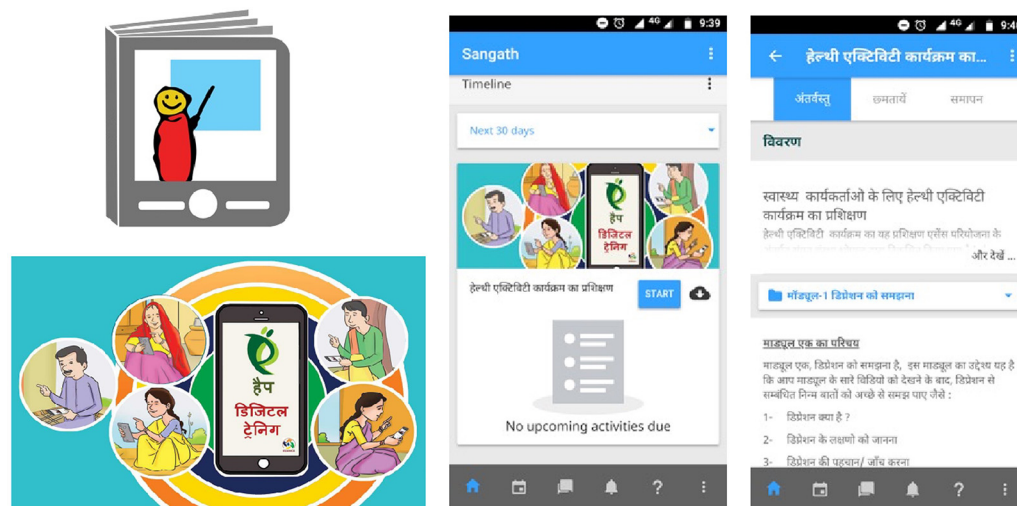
हैप
डिजिटल
ट्रेनिंग

4G 9:39
Sangath
Timeline
Next 30 days
हैप
डिजिटल
ट्रेनिंग
हेल्थी एक्टिविटी कार्यक्रम का प्रशिक्षण
START
No upcoming activities due

4G 9:4
हेल्थी एक्टिविटी कार्यक्रम का...
अंतर्वस्तु
क्षमतायें
समापन
विवरण
स्वास्थ्य कार्यकर्ताओ के लिए हेल्थी एक्टिविटी कार्यक्रम का प्रशिक्षण
हेल्थी एक्टिविटी कार्यक्रम का वह प्रशिक्षण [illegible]
और देखें ...
मॉड्यूल-1 डिप्रेशन को समझना
माड्यूल एक का परिचय
माड्यूल एक, डिप्रेशन को समझना है, इस माड्यूल का उद्देश्य यह है कि आप माड्यूल के सारे विडियो को देखने के बाद, डिप्रेशन से सम्बंधित निम्न बातों को अच्छे से समझ पाए जैसे :
1- डिप्रेशन क्या है ?
2- डिप्रेशन के लक्षणों को जानना
3- डिप्रेशन की पहचान/ जाँच करना